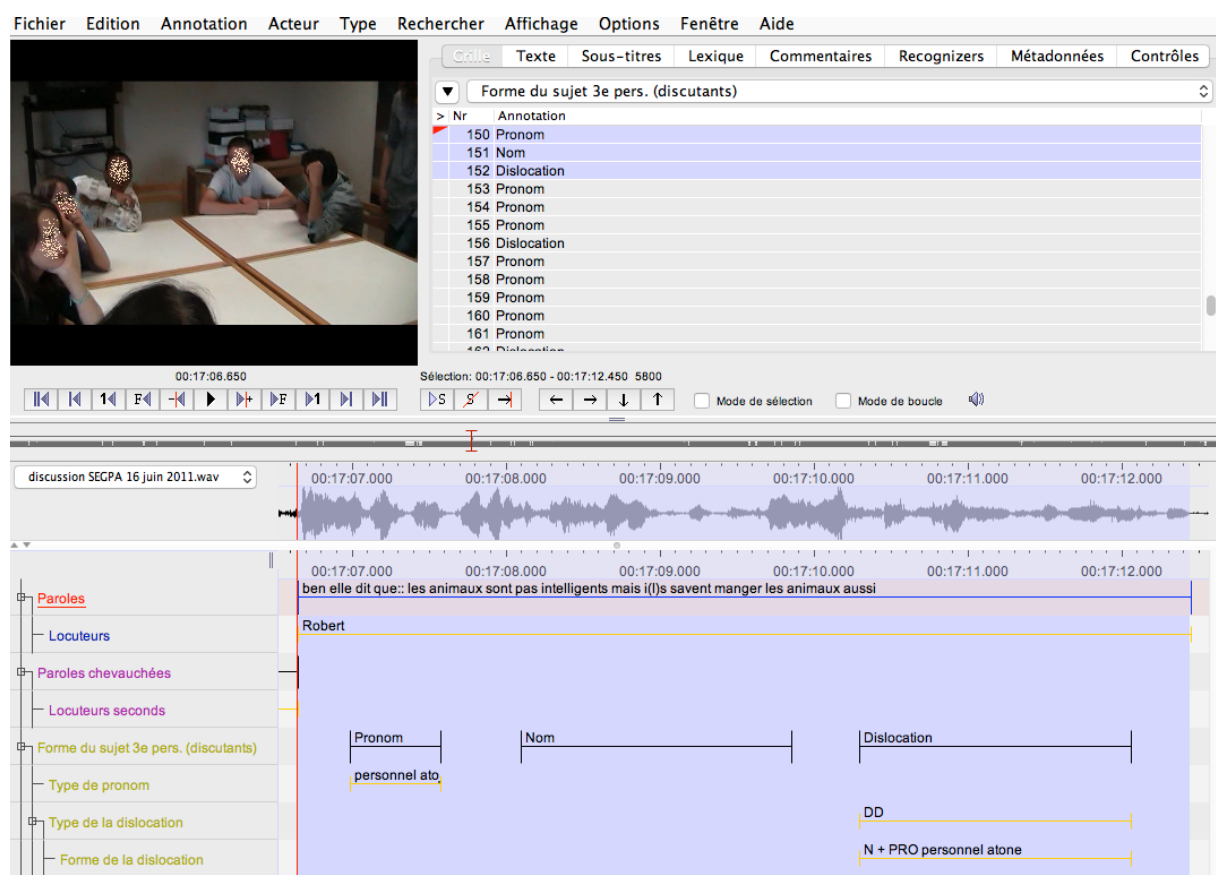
Fichier Edition Annotation Acteur Type Rechercher Affichage Options Fenêtre Aide

Grille | Texte | Sous-titres | Lexique | Commentaires | Recognizers | Métadonnées | Contrôles

Forme du sujet 3e pers. (discutants)

| > | Nr | Annotation |
|---|---|---|
| | 150 | Pronom |
| | 151 | Nom |
| | 152 | Dislocation |
| | 153 | Pronom |
| | 154 | Pronom |
| | 155 | Pronom |
| | 156 | Dislocation |
| | 157 | Pronom |
| | 158 | Pronom |
| | 159 | Pronom |
| | 160 | Pronom |
| | 161 | Pronom |
| | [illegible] | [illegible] |

00:17:06.650

Sélection: 00:17:06.650 - 00:17:12.450 5800

F◀ ▶F S S Mode de sélection Mode de boucle

discussion SEGPA 16 juin 2011.wav

00:17:07.000 00:17:08.000 00:17:09.000 00:17:10.000 00:17:11.000 00:17:12.000

00:17:07.000 00:17:08.000 00:17:09.000 00:17:10.000 00:17:11.000 00:17:12.000

Paroles
ben elle dit que:: les animaux sont pas intelligents mais i(l)s savent manger les animaux aussi

Locuteurs
Robert

Paroles chevauchées

Locuteurs seconds

Forme du sujet 3e pers. (discutants)
Pronom Nom Dislocation

Type de pronom
personnel ato

Type de la dislocation
DD

Forme de la dislocation
N + PRO personnel atone